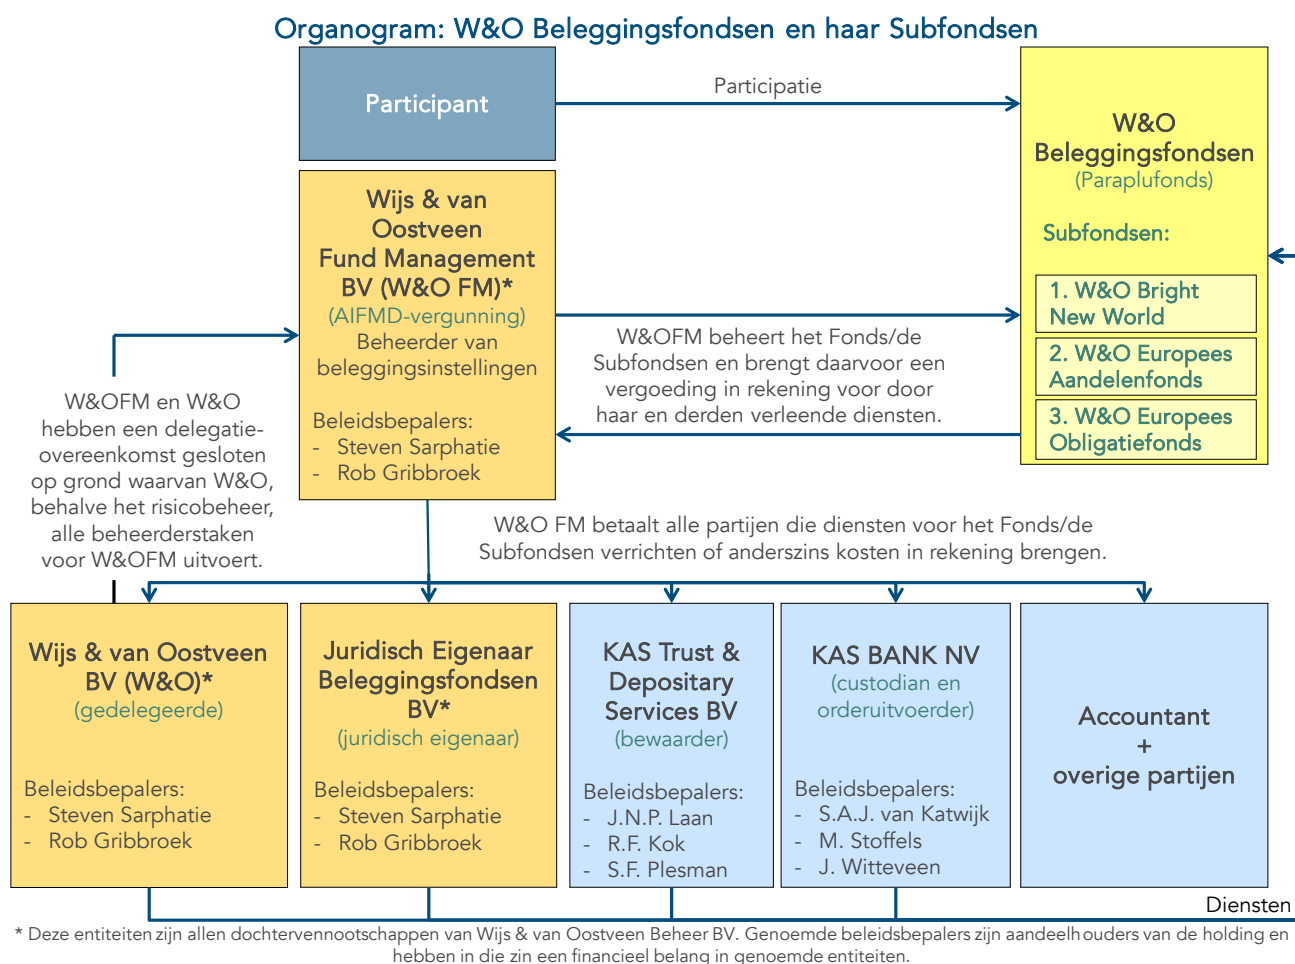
Organogram: W&O Beleggingsfondsen en haar Subfondsen

Participant

Participatie

W&O Beleggingsfondsen
(Paraplufonds)

Subfondsen:

1. W&O Bright New World

2. W&O Europees Aandelenfonds

3. W&O Europees Obligatiefonds

Wijs & van Oostveen Fund Management BV (W&O FM)*
(AIFMD-vergunning)
Beheerder van beleggingsinstellingen

Beleidsbepalers:
- Steven Sarphatie
- Rob Gribbroek

W&OFM beheert het Fonds/de Subfondsen en brengt daarvoor een vergoeding in rekening voor door haar en derden verleende diensten.

W&OFM en W&O hebben een delegatie-overeenkomst gesloten op grond waarvan W&O, behalve het risicobeheer, alle beheerderstaken voor W&OFM uitvoert.

W&O FM betaalt alle partijen die diensten voor het Fonds/de Subfondsen verrichten of anderszins kosten in rekening brengen.

Wijs & van Oostveen BV (W&O)*
(gedelegeerde)

Beleidsbepalers:
- Steven Sarphatie
- Rob Gribbroek

Juridisch Eigenaar Beleggingsfondsen BV*
(juridisch eigenaar)

Beleidsbepalers:
- Steven Sarphatie
- Rob Gribbroek

KAS Trust & Depositary Services BV
(bewaarder)

Beleidsbepalers:
- J.N.P. Laan
- R.F. Kok
- S.F. Plesman

KAS BANK NV
(custodian en orderuitvoerder)

Beleidsbepalers:
- S.A.J. van Katwijk
- M. Stoffels
- J. Witteveen

Accountant
+
overige partijen

Diensten

* Deze entiteiten zijn allen dochtervennootschappen van Wijs & van Oostveen Beheer BV. Genoemde beleidsbepalers zijn aandeelhouders van de holding en hebben in die zin een financieel belang in genoemde entiteiten.